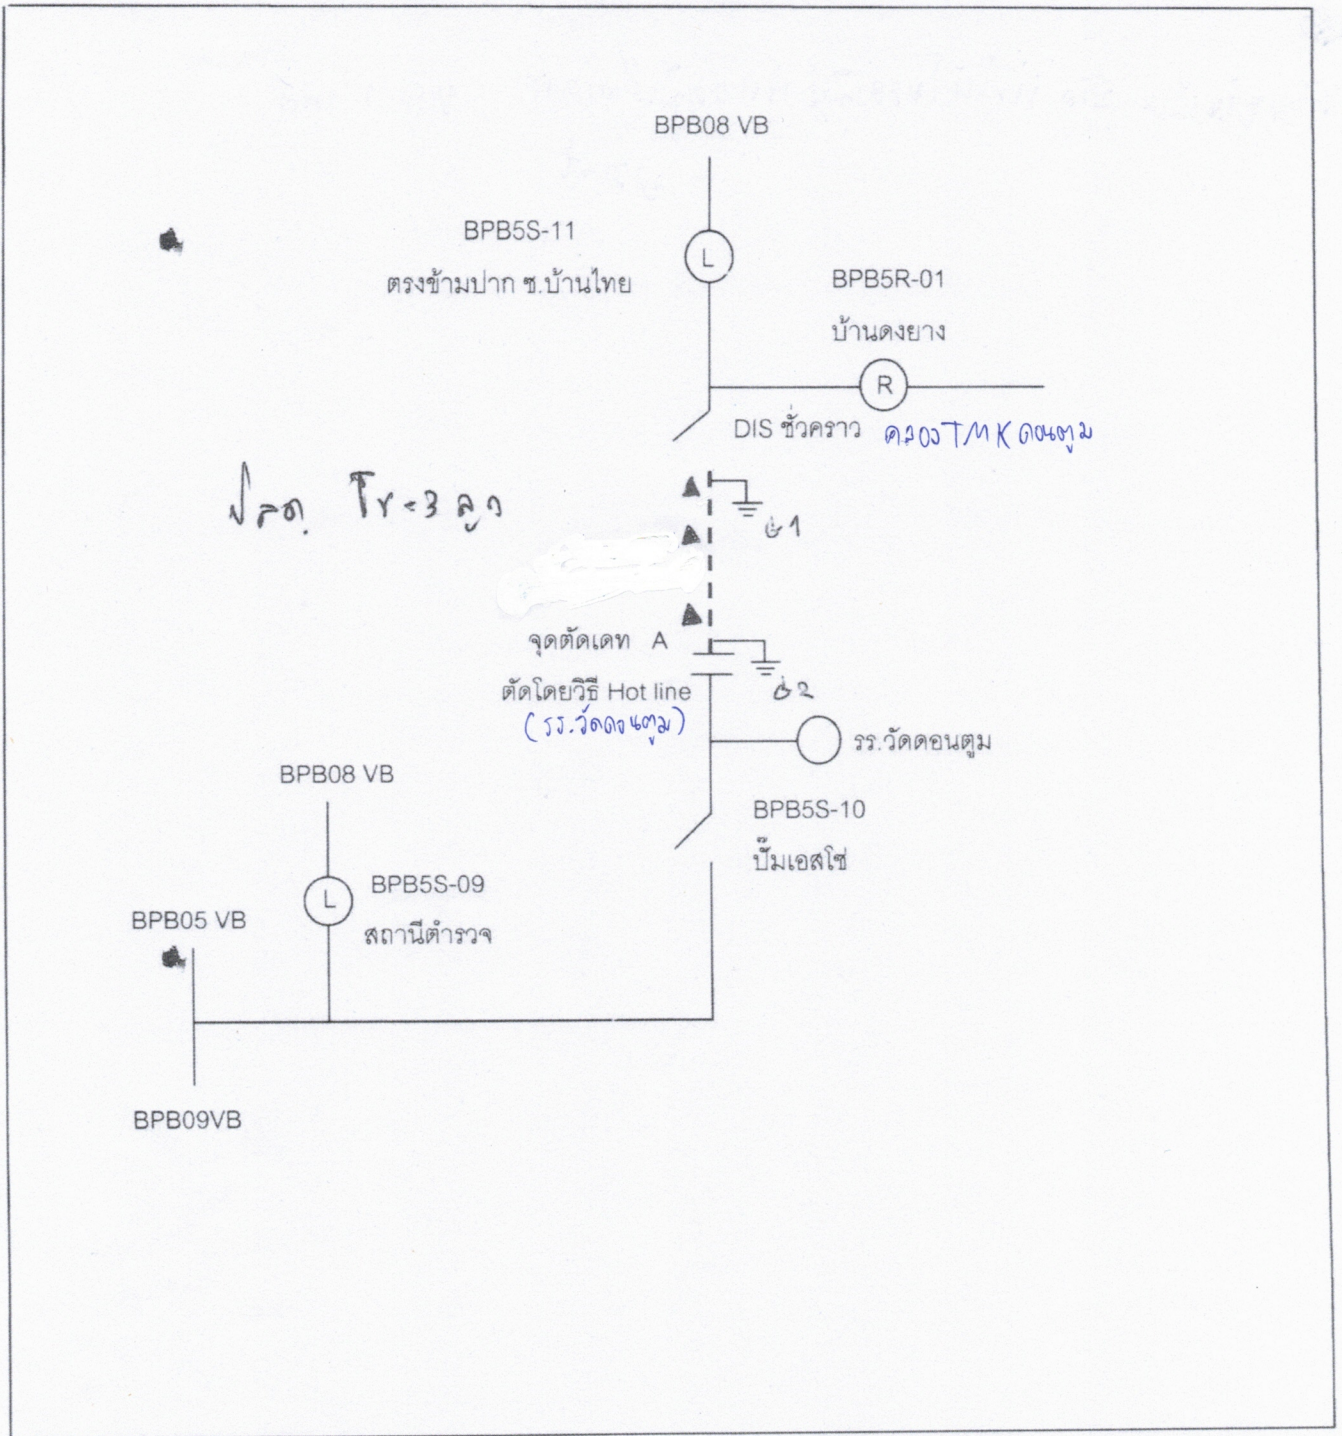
BPB08 VB

BPB5S-11

L

ตรงข้ามปาก ซ.บ้านไทย

BPB5R-01

บ้านดงยาง

R

DIS ชั่วคราว คลองTMK ดอนตูม

ปลด Tr=3 ลูก

G1

จุดตัดเดท A

ตัดโดยวิธี Hot line

(รร.วัดดอนตูม)

G2

รร.วัดดอนตูม

BPB08 VB

BPB5S-10

ปั๊มเอสโซ่

L

BPB5S-09

BPB05 VB

สถานีตำรวจ

BPB09VB